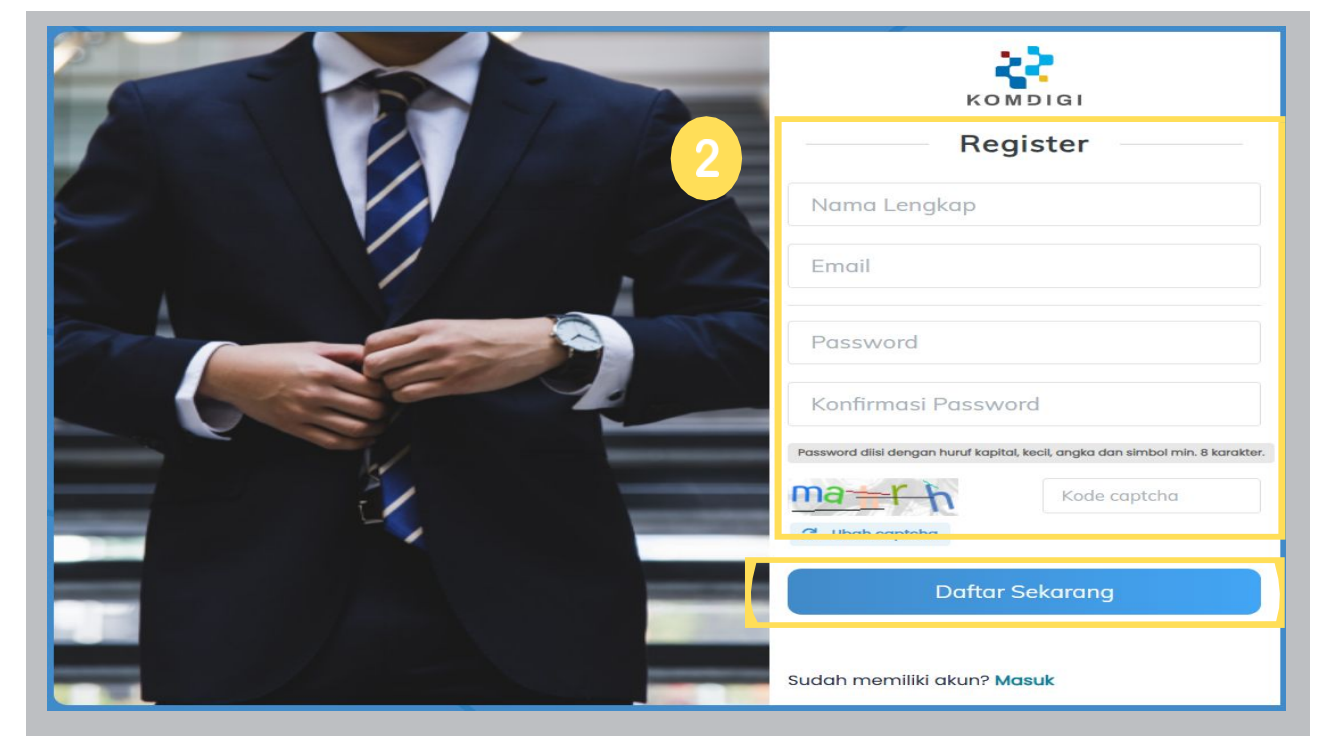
KOMDIGI

2

Register

Nama Lengkap

Email

Password

Konfirmasi Password

Password diisi dengan huruf kapital, kecil, angka dan simbol min. 8 karakter.

marh

Kode captcha

Ubah captcha

Daftar Sekarang

Sudah memiliki akun? Masuk